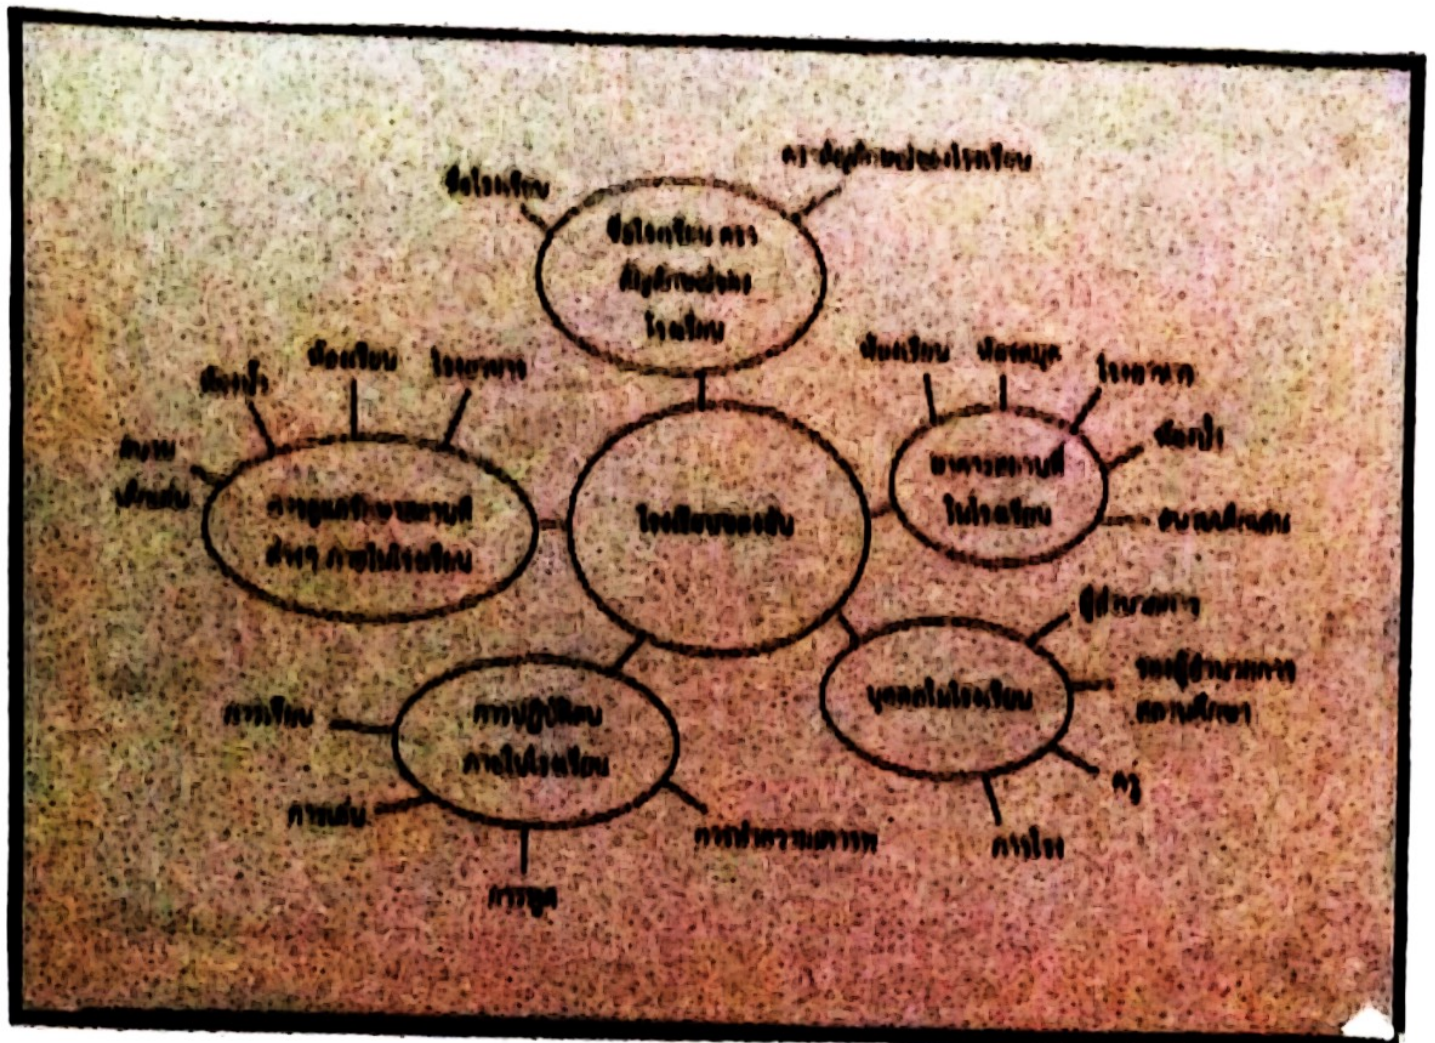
ชื่อโรงเรียน

ตราสัญลักษณ์ของโรงเรียน

ชื่อโรงเรียน ตราสัญลักษณ์ของโรงเรียน

ห้องน้ำ

ห้องเรียน

โรงอาหาร

สนามเด็กเล่น

การดูแลรักษาสถานที่ต่างๆ ภายในโรงเรียน

โรงเรียนของฉัน

ห้องเรียน

ห้องสมุด

โรงอาหาร

ห้องน้ำ

อาคารสถานที่ในโรงเรียน

สนามเด็กเล่น

ผู้อำนวยการ

รองผู้อำนวยการสถานศึกษา

บุคคลในโรงเรียน

ครู

ภารโรง

การปฏิบัติตนภายในโรงเรียน

การเรียน

การเล่น

การพูด

การรับประทานอาหาร